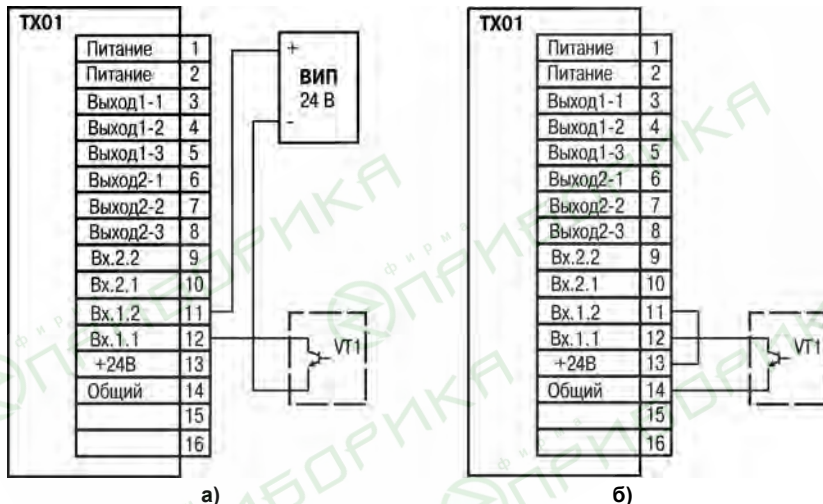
ТХ01

| Питание | 1 |
|---|---|
| Питание | 2 |
| Выход1-1 | 3 |
| Выход1-2 | 4 |
| Выход1-3 | 5 |
| Выход2-1 | 6 |
| Выход2-2 | 7 |
| Выход2-3 | 8 |
| Вх.2.2 | 9 |
| Вх.2.1 | 10 |
| Вх.1.2 | 11 |
| Вх.1.1 | 12 |
| +24В | 13 |
| Общий | 14 |
| | 15 |
| | 16 |

+
ВИП
24 В
-

VT1

а)

ТХ01

| Питание | 1 |
|---|---|
| Питание | 2 |
| Выход1-1 | 3 |
| Выход1-2 | 4 |
| Выход1-3 | 5 |
| Выход2-1 | 6 |
| Выход2-2 | 7 |
| Выход2-3 | 8 |
| Вх.2.2 | 9 |
| Вх.2.1 | 10 |
| Вх.1.2 | 11 |
| Вх.1.1 | 12 |
| +24В | 13 |
| Общий | 14 |
| | 15 |
| | 16 |

VT1

б)

ОВЕН
ФИРМА
ПРИБОРИКА